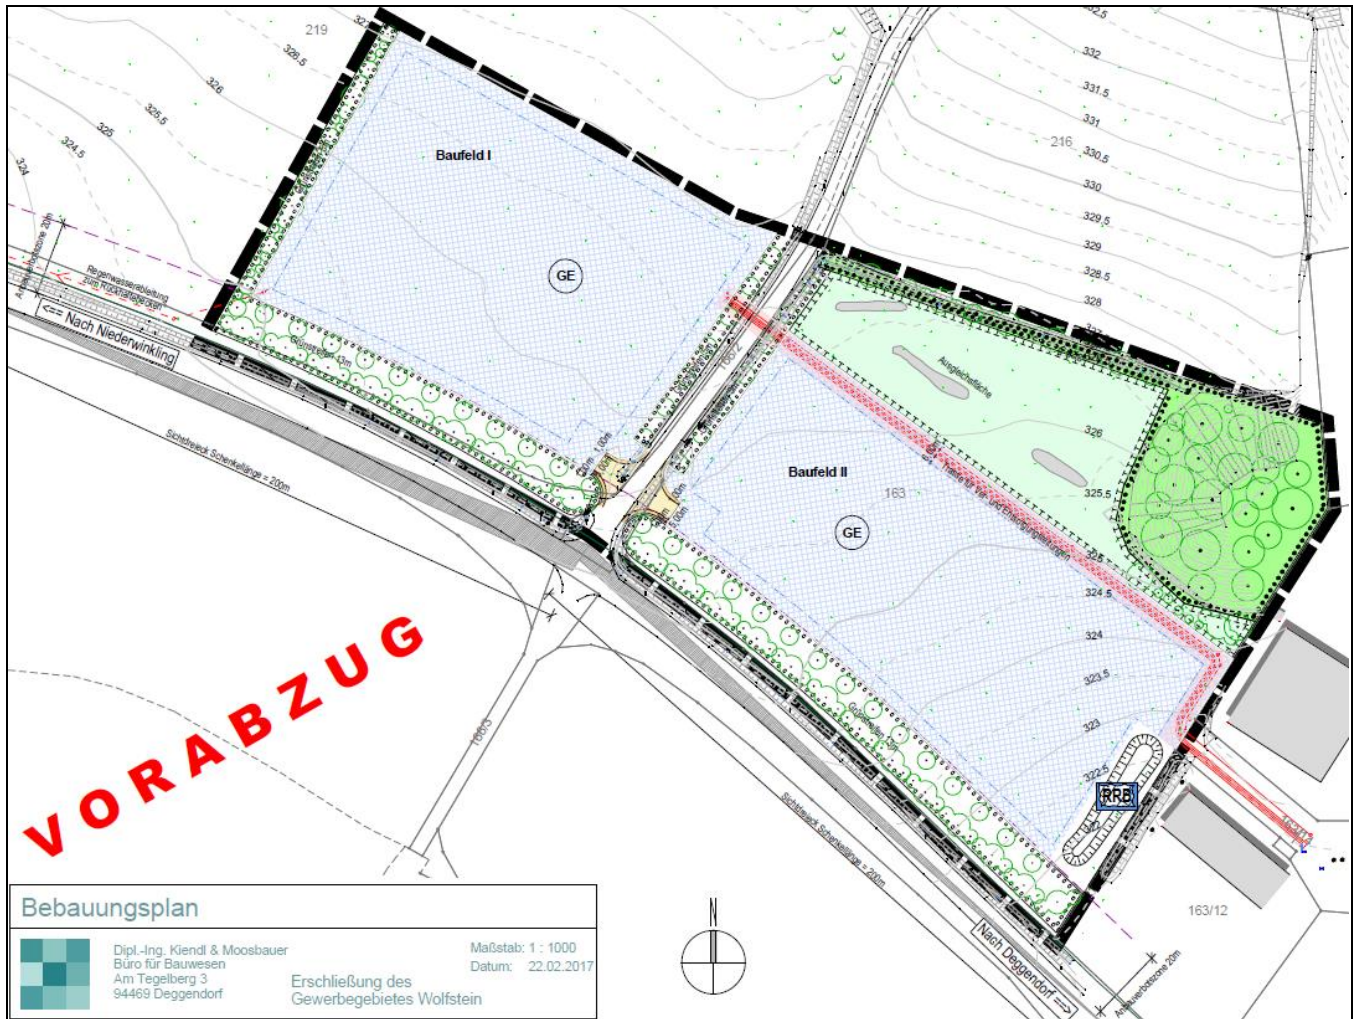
219

326.5

326

325.5

325

324.5

324

332.5

332

331.5

331

216

330.5

330

329.5

329

328.5

328

Baufeld I

GE

Regenwasserableitung zum Rückhaltebecken

<== Nach Niederwinkling

Sichtfeld: Schenkellänge = 200m

Baufeld II

163

GE

Ausgleichsfläche

326

325.5

325

324.5

324

323.5

323

322.5

RRB

163/3

Sichtfeld: Schenkellänge = 200m

Nach Deggendorf ==>

163/12

Anbauverbotszone 20m

VORABZUG

N

Bebauungsplan

Dipl.-Ing. Kiendl & Moosbauer
Büro für Bauwesen
Am Tegelberg 3
94469 Deggendorf

Erschließung des
Gewerbegebietes Wolfstein

Maßstab: 1 : 1000
Datum: 22.02.2017